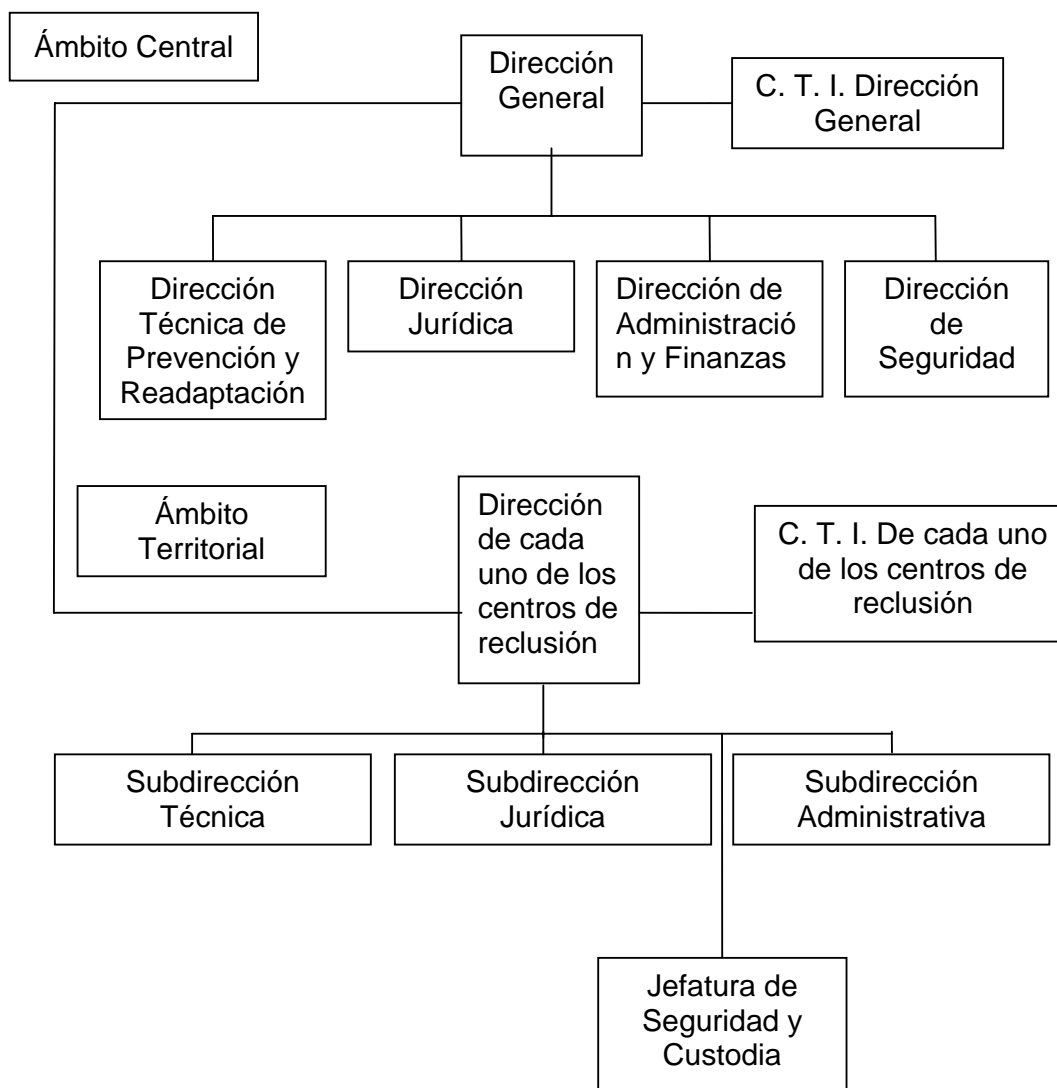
Ámbito Central

Dirección General

C. T. I. Dirección General

Dirección Técnica de Prevención y Readaptación

Dirección Jurídica

Dirección de Administración y Finanzas

Dirección de Seguridad

Ámbito Territorial

Dirección de cada uno de los centros de reclusión

C. T. I. De cada uno de los centros de reclusión

Subdirección Técnica

Subdirección Jurídica

Subdirección Administrativa

Jefatura de Seguridad y Custodia